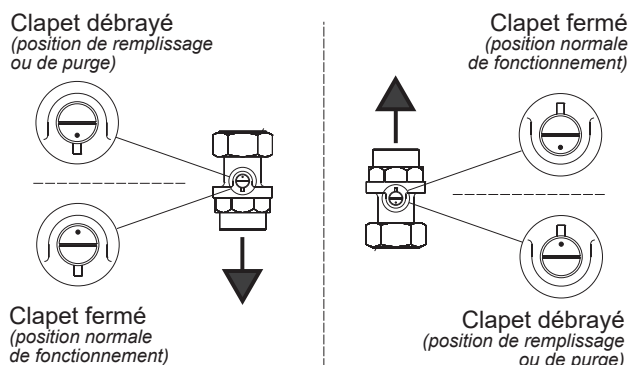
Clapet débrayé
(position de remplissage ou de purge)

Clapet fermé
(position normale de fonctionnement)

Clapet fermé
(position normale de fonctionnement)

Clapet débrayé
(position de remplissage ou de purge)